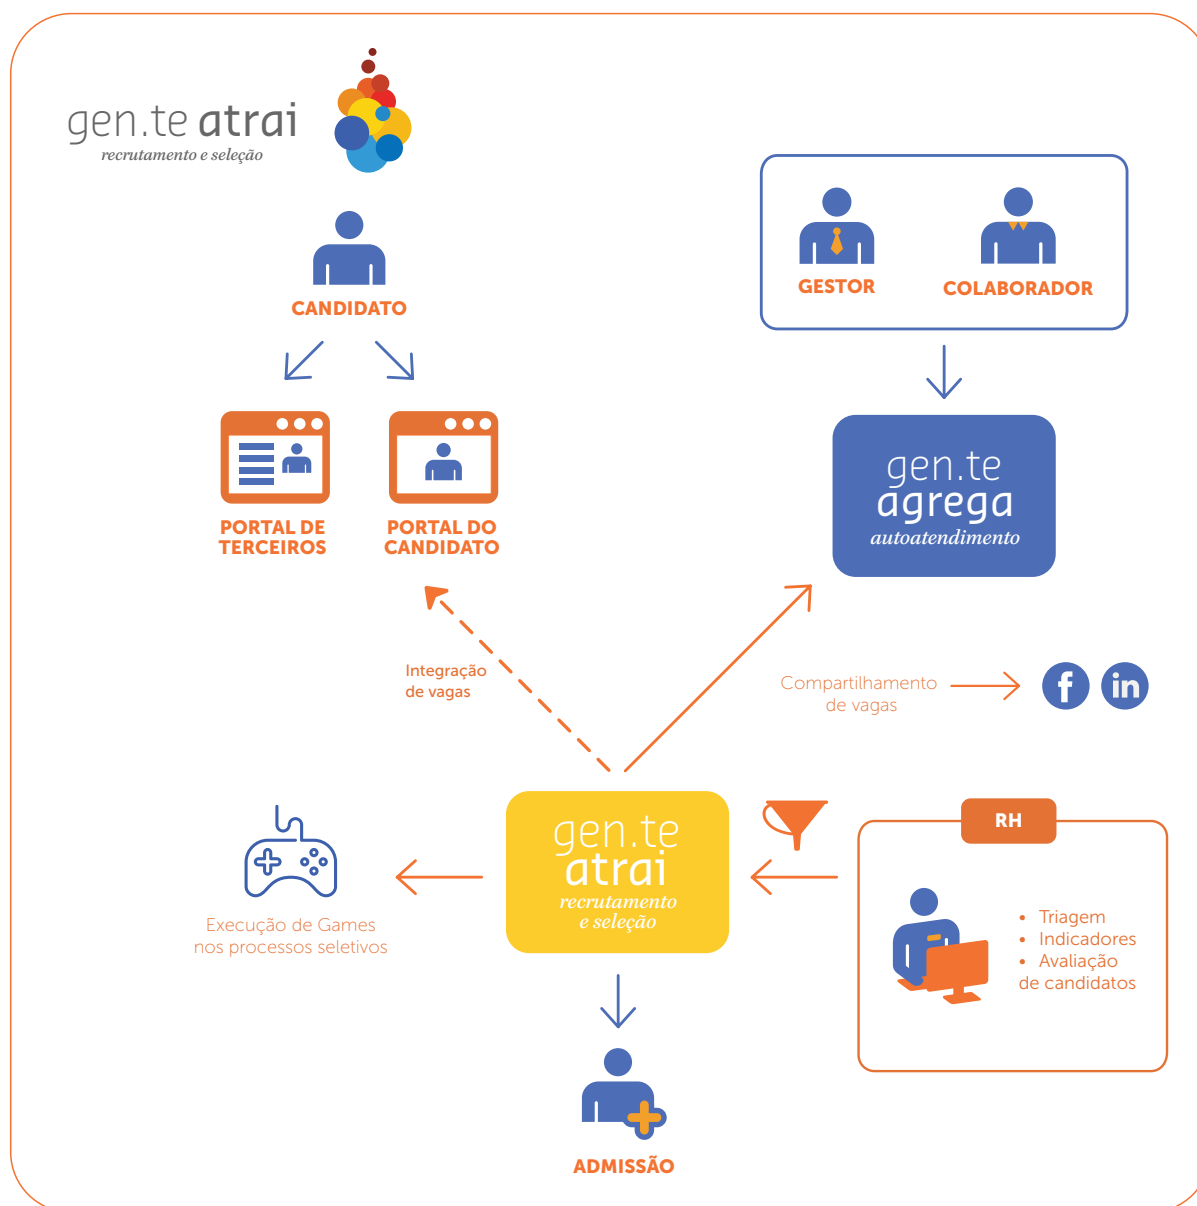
gen.te atrai
recrutamento e seleção

CANDIDATO

PORTAL DE TERCEIROS

PORTAL DO CANDIDATO

GESTOR

COLABORADOR

gen.te agrega
autoatendimento

Integração de vagas

Compartilhamento de vagas

RH

Execução de Games nos processos seletivos

gen.te atrai
recrutamento e seleção

• Triagem
• Indicadores
• Avaliação de candidatos

ADMISSÃO